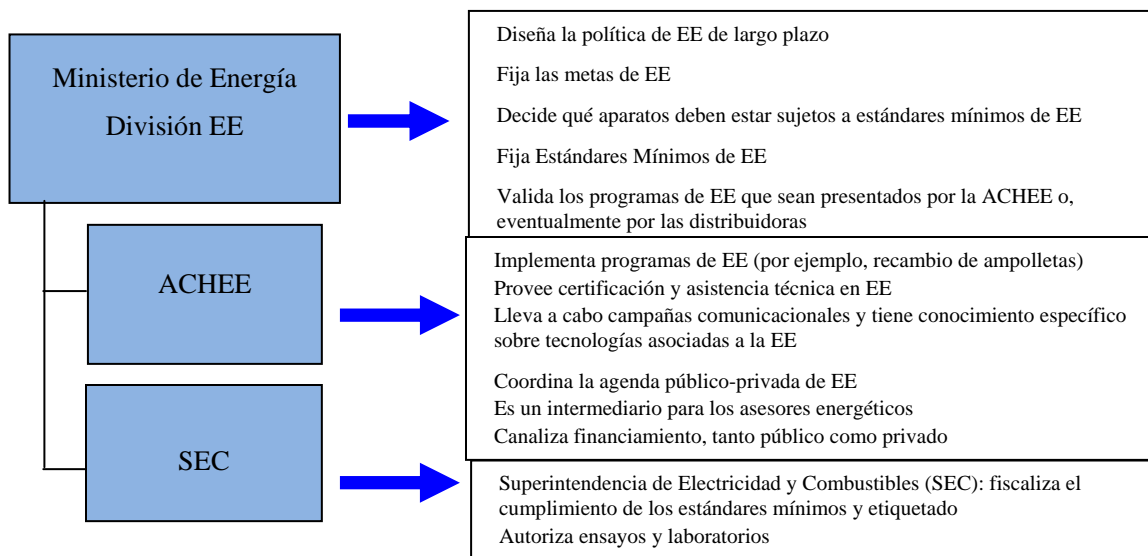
Ministerio de Energía
División EE

Diseña la política de EE de largo plazo

Fija las metas de EE

Decide qué aparatos deben estar sujetos a estándares mínimos de EE

Fija Estándares Mínimos de EE

Valida los programas de EE que sean presentados por la ACHEE o, eventualmente por las distribuidoras

ACHEE

Implementa programas de EE (por ejemplo, recambio de ampolletas)
Provee certificación y asistencia técnica en EE
Lleva a cabo campañas comunicacionales y tiene conocimiento específico sobre tecnologías asociadas a la EE

Coordina la agenda público-privada de EE
Es un intermediario para los asesores energéticos
Canaliza financiamiento, tanto público como privado

SEC

Superintendencia de Electricidad y Combustibles (SEC): fiscaliza el cumplimiento de los estándares mínimos y etiquetado
Autoriza ensayos y laboratorios